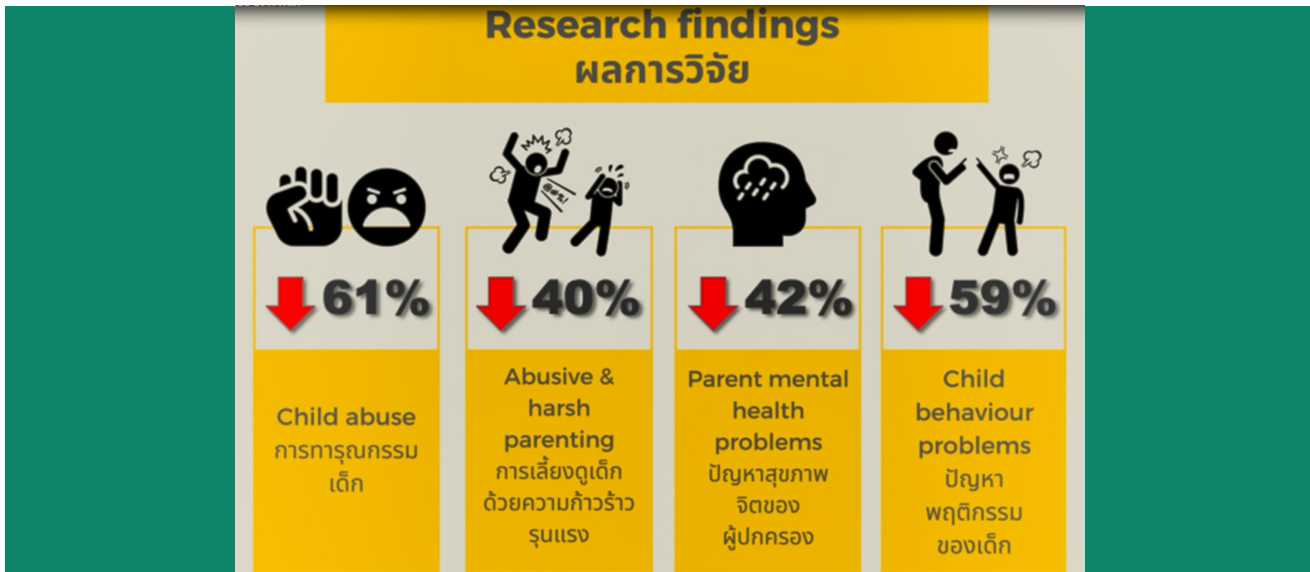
Research findings
ผลการวิจัย

61%

Child abuse
การทารุณกรรมเด็ก

@#%!

40%

Abusive & harsh parenting
การเลี้ยงดูเด็กด้วยความก้าวร้าวรุนแรง

42%

Parent mental health problems
ปัญหาสุขภาพจิตของผู้ปกครอง

59%

Child behaviour problems
ปัญหาพฤติกรรมของเด็ก